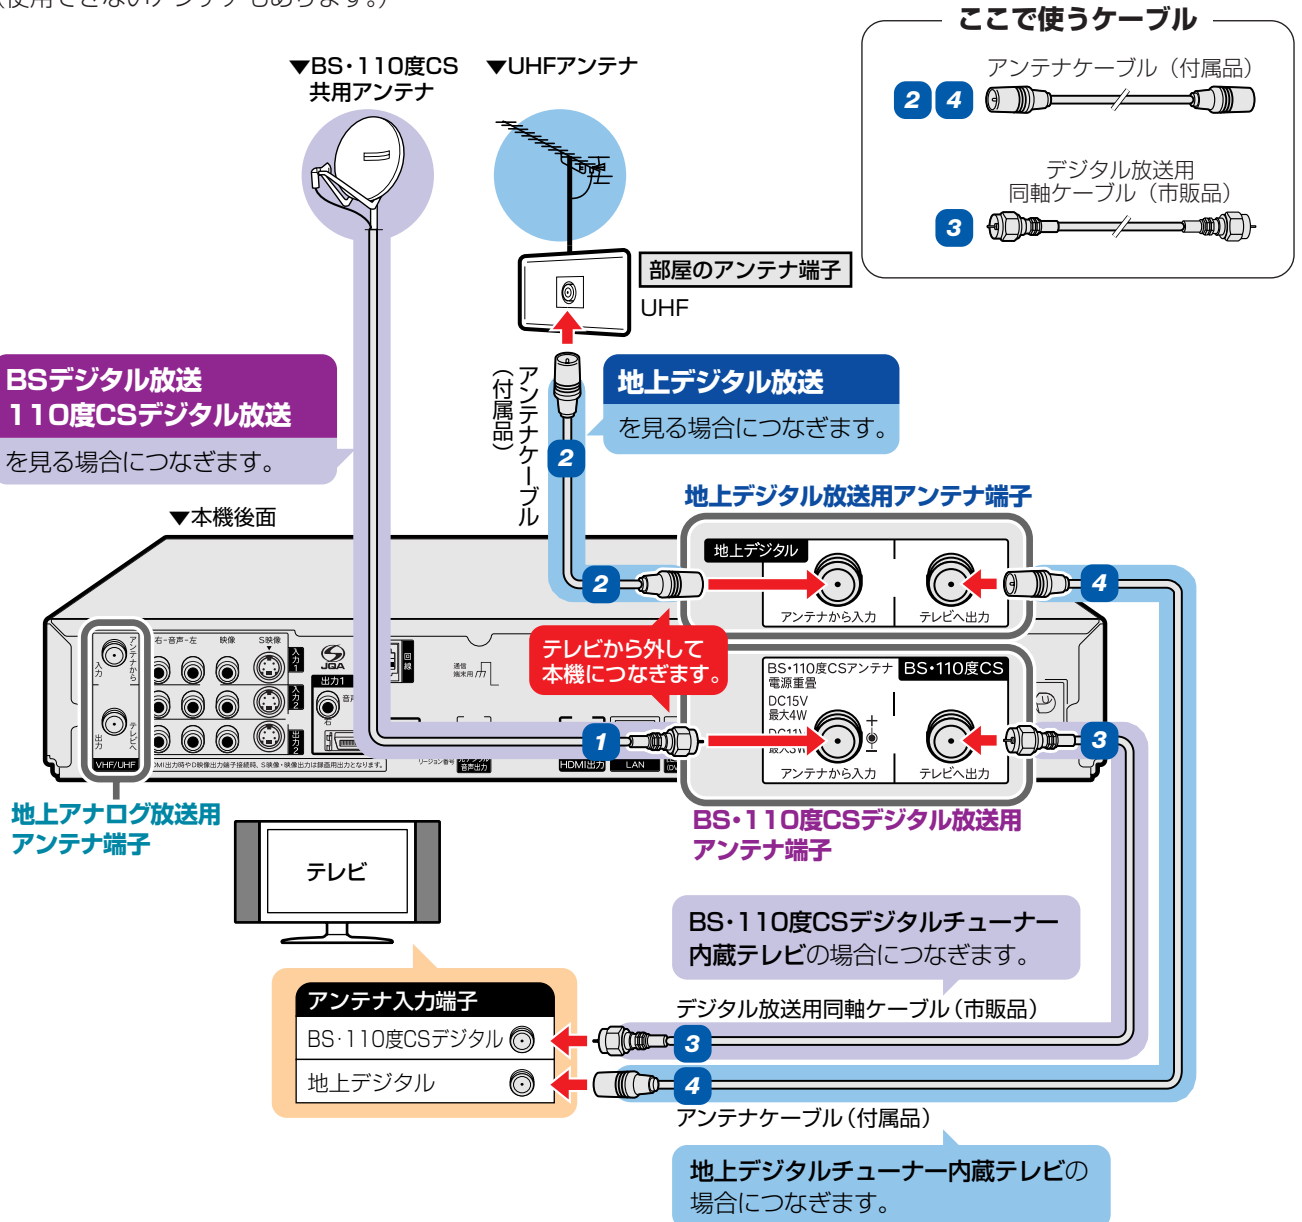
（使用できないアンテナもあります。）

ここで使うケーブル
アンテナケーブル（付属品）
2 4
デジタル放送用
同軸ケーブル（市販品）
3

▼BS・110度CS
共用アンテナ

▼UHFアンテナ

部屋のアンテナ端子
UHF

アンテナケーブル（付属品）

BSデジタル放送
110度CSデジタル放送
を見る場合につなぎます。

地上デジタル放送
を見る場合につなぎます。

2

地上デジタル放送用アンテナ端子

▼本機後面

地上デジタル
2
アンテナから入力
テレビへ出力
4

テレビから外して
本機につなぎます。

BS•110度CSアンテナ
電源重畳
DC15V
最大4W
DC11V
最大3W
BS•110度CS
1
アンテナから入力
テレビへ出力
3

アンテナから
入力
テレビへ
出力
VHF/UHF
右－音声－左 映像 S映像
入力1
入力2
出力1
出力2
HDMI出力
LAN

地上アナログ放送用
アンテナ端子

BS•110度CSデジタル放送用
アンテナ端子

テレビ

BS・110度CSデジタルチューナー
内蔵テレビの場合につなぎます。

デジタル放送用同軸ケーブル（市販品）

アンテナ入力端子
BS·110度CSデジタル
地上デジタル

3
4

アンテナケーブル（付属品）

地上デジタルチューナー内蔵テレビの
場合につなぎます。